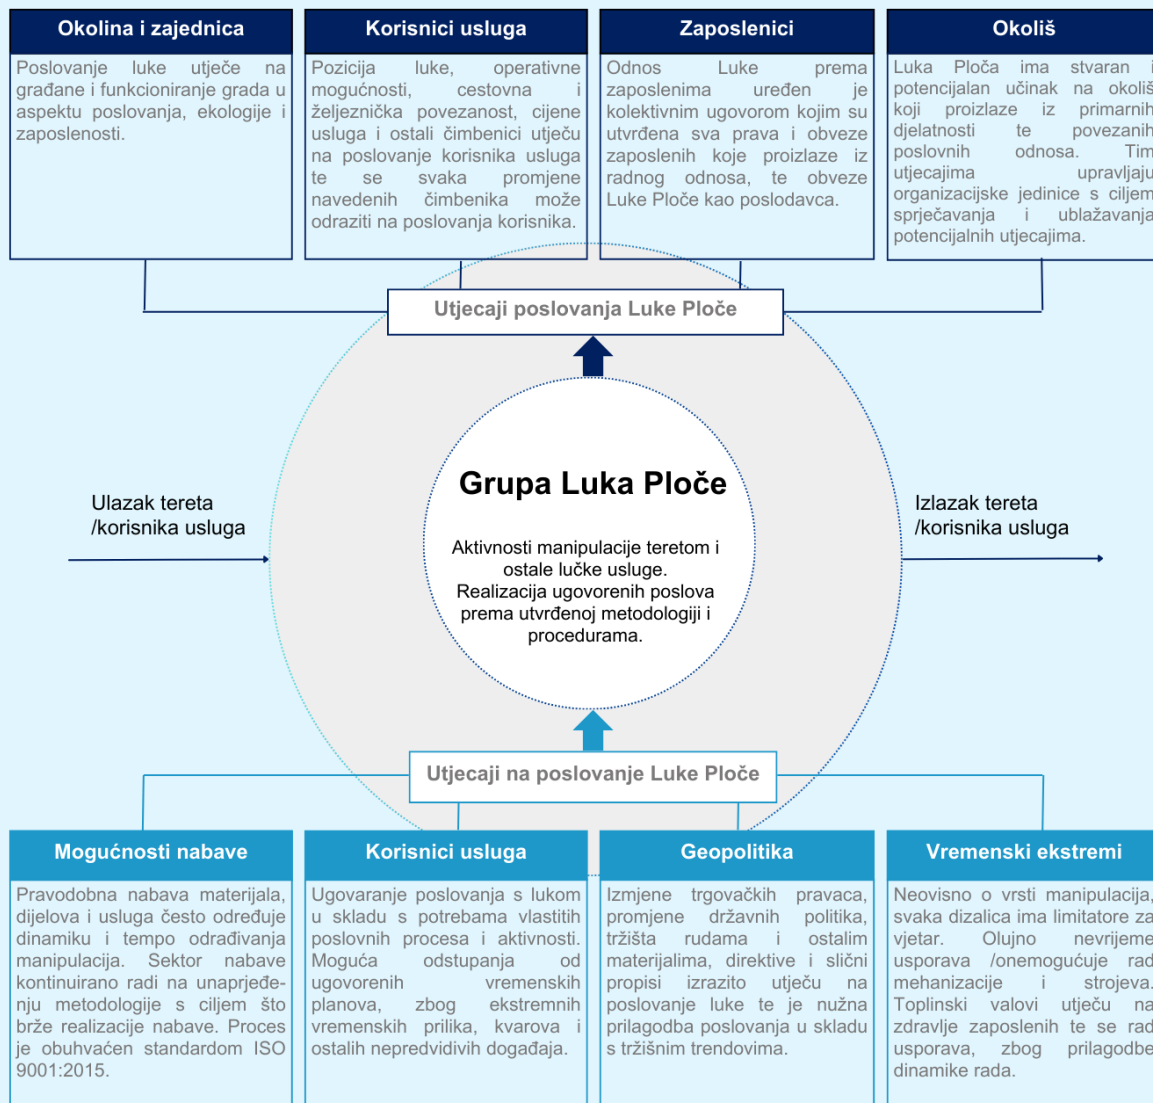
Okolina i zajednica

Poslovanje luke utječe na građane i funkcioniranje grada u aspektu poslovanja, ekologije i zaposlenosti.

Korisnici usluga

Pozicija luke, operativne mogućnosti, cestovna i željeznička povezanost, cijene usluga i ostali čimbenici utječu na poslovanje korisnika usluga te se svaka promjene navedenih čimbenika može odraziti na poslovanja korisnika.

Zaposlenici

Odnos Luke prema zaposlenima uređen je kolektivnim ugovorom kojim su utvrđena sva prava i obveze zaposlenih koje proizlaze iz radnog odnosa, te obveze Luke Ploče kao poslodavca.

Okoliš

Luka Ploča ima stvaran i potencijalan učinak na okoliš koji proizlaze iz primarnih djelatnosti te povezanih poslovnih odnosa. Tim utjecajima upravljaju organizacijske jedinice s ciljem sprječavanja i ublažavanja potencijalnih utjecajima.

Utjecaji poslovanja Luke Ploče

Ulazak tereta /korisnika usluga

Grupa Luka Ploče

Aktivnosti manipulacije teretom i ostale lučke usluge. Realizacija ugovorenih poslova prema utvrđenoj metodologiji i procedurama.

Izlazak tereta /korisnika usluga

Utjecaji na poslovanje Luke Ploče

Mogućnosti nabave

Pravodobna nabava materijala, dijelova i usluga često određuje dinamiku i tempo odrađivanja manipulacija. Sektor nabave kontinuirano radi na unaprjeđenju metodologije s ciljem što brže realizacije nabave. Proces je obuhvaćen standardom ISO 9001:2015.

Korisnici usluga

Ugovaranje poslovanja s lukom u skladu s potrebama vlastitih poslovnih procesa i aktivnosti. Moguća odstupanja od ugovorenih vremenskih planova, zbog ekstremnih vremenskih prilika, kvarova i ostalih nepredvidivih događaja.

Geopolitika

Izmjene trgovačkih pravaca, promjene državnih politika, tržišta rudama i ostalim materijalima, direktive i slični propisi izrazito utječu na poslovanje luke te je nužna prilagodba poslovanja u skladu s tržišnim trendovima.

Vremenski ekstremi

Neovisno o vrsti manipulacija, svaka dizalica ima limitatore za vjetar. Olujno nevrijeme usporava /onemogućuje rad mehanizacije i strojeva. Toplinski valovi utječu na zdravlje zaposlenih te se rad usporava, zbog prilagodbe dinamike rada.